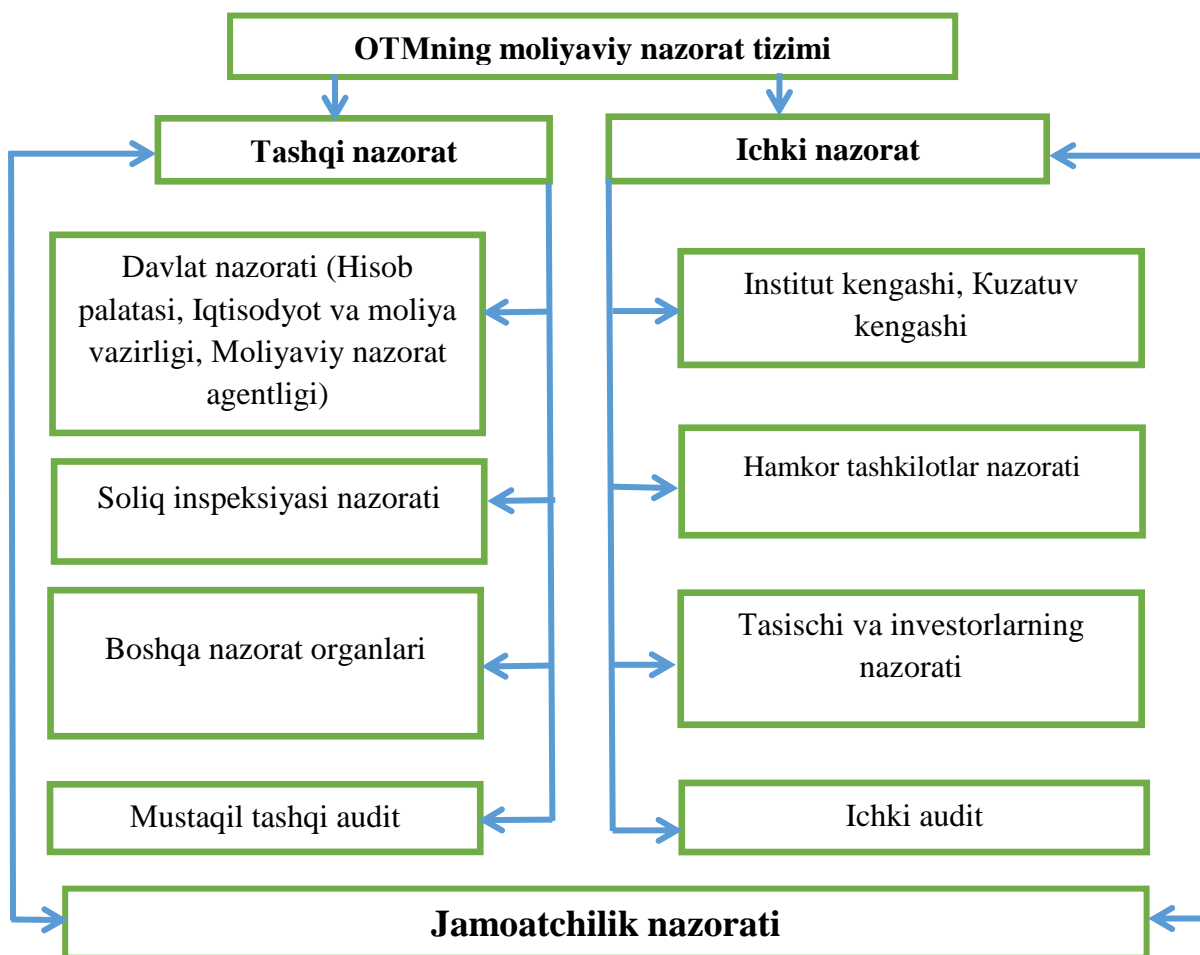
OTMning moliyaviy nazorat tizimi

Tashqi nazorat

Ichki nazorat

Davlat nazorati (Hisob palatasi, Iqtisodyot va moliya vazirligi, Moliyaviy nazorat agentligi)

Soliq inspeksiyasi nazorati

Boshqa nazorat organlari

Mustaqil tashqi audit

Institut kengashi, Кuzatuv kengashi

Hamkor tashkilotlar nazorati

Tasischi va investorlarning nazorati

Ichki audit

Jamoatchilik nazorati